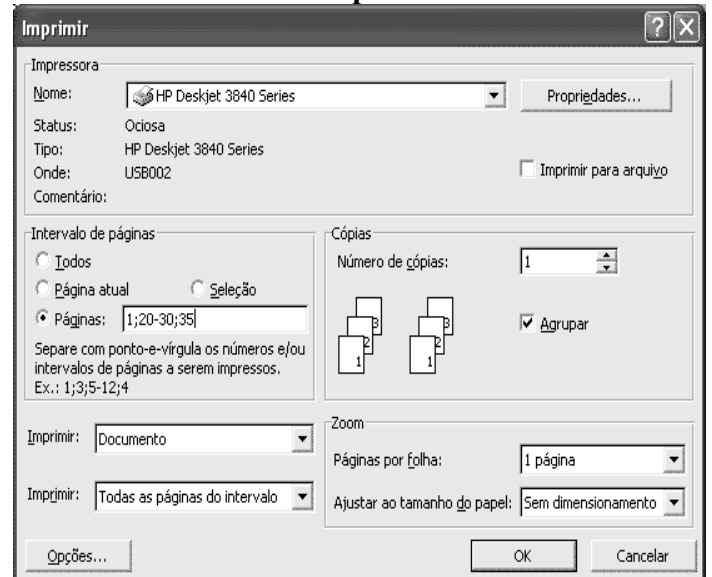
Imprimir

Impressora
Nome: HP Deskjet 3840 Series
Propriedades...
Status: Ociosa
Tipo: HP Deskjet 3840 Series
Onde: USB002
Imprimir para arquivo
Comentário:

Intervalo de páginas
Todos
Página atual
Seleção
Páginas: 1;20-30;35
Separe com ponto-e-vírgula os números e/ou intervalos de páginas a serem impressos. Ex.: 1;3;5-12;4

Cópias
Número de cópias: 1
3 2 1 3 2 1
Agrupar

Imprimir: Documento
Imprimir: Todas as páginas do intervalo

Zoom
Páginas por folha: 1 página
Ajustar ao tamanho do papel: Sem dimensionamento

Opções...
OK
Cancelar